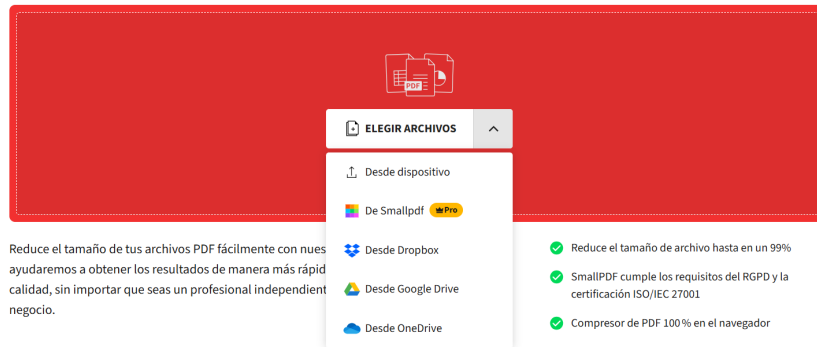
PDF

ELEGIR ARCHIVOS

Desde dispositivo

De Smallpdf Pro

Desde Dropbox

Desde Google Drive

Desde OneDrive

Reduce el tamaño de tus archivos PDF fácilmente con nues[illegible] ayudaremos a obtener los resultados de manera más rápid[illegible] calidad, sin importar que seas un profesional independient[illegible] negocio.

Reduce el tamaño de archivo hasta en un 99%

SmallPDF cumple los requisitos del RGPD y la certificación ISO/IEC 27001

Compresor de PDF 100 % en el navegador